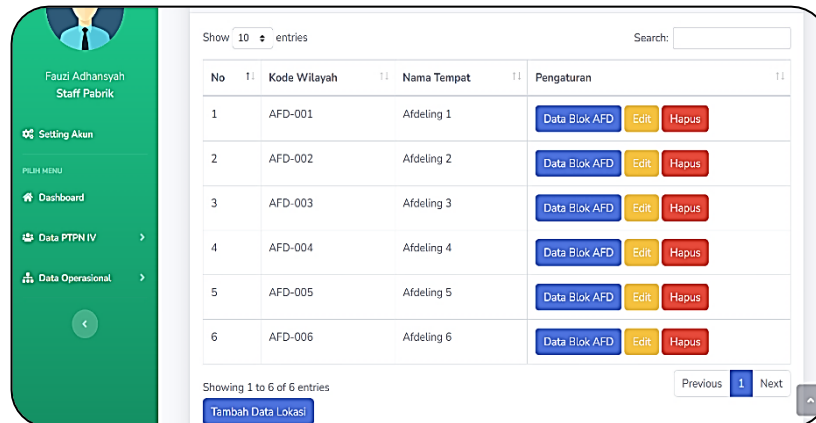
Fauzi Adhansyah
Staff Pabrik

Setting Akun

PILIH MENU

Dashboard

Data PTPN IV

Data Operasional

Show 10 entries

Search:

| No | Kode Wilayah | Nama Tempat | Pengaturan |
|---|---|---|---|
| 1 | AFD-001 | Afdeling 1 | Data Blok AFD Edit Hapus |
| 2 | AFD-002 | Afdeling 2 | Data Blok AFD Edit Hapus |
| 3 | AFD-003 | Afdeling 3 | Data Blok AFD Edit Hapus |
| 4 | AFD-004 | Afdeling 4 | Data Blok AFD Edit Hapus |
| 5 | AFD-005 | Afdeling 5 | Data Blok AFD Edit Hapus |
| 6 | AFD-006 | Afdeling 6 | Data Blok AFD Edit Hapus |

Showing 1 to 6 of 6 entries

Previous 1 Next

Tambah Data Lokasi